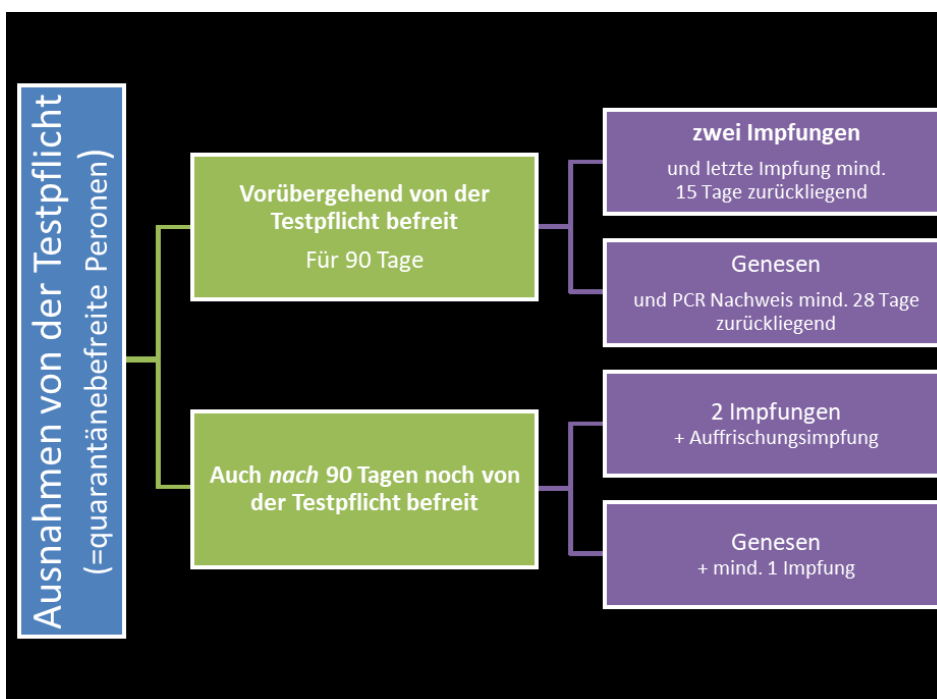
Ausnahmen von der Testpflicht
(=quarantänebefreite Peronen)

Vorübergehend von der Testpflicht befreit
Für 90 Tage

zwei Impfungen
und letzte Impfung mind. 15 Tage zurückliegend

Genesen
und PCR Nachweis mind. 28 Tage zurückliegend

Auch *nach* 90 Tagen noch von der Testpflicht befreit

2 Impfungen
+ Auffrischungsimpfung

Genesen
+ mind. 1 Impfung